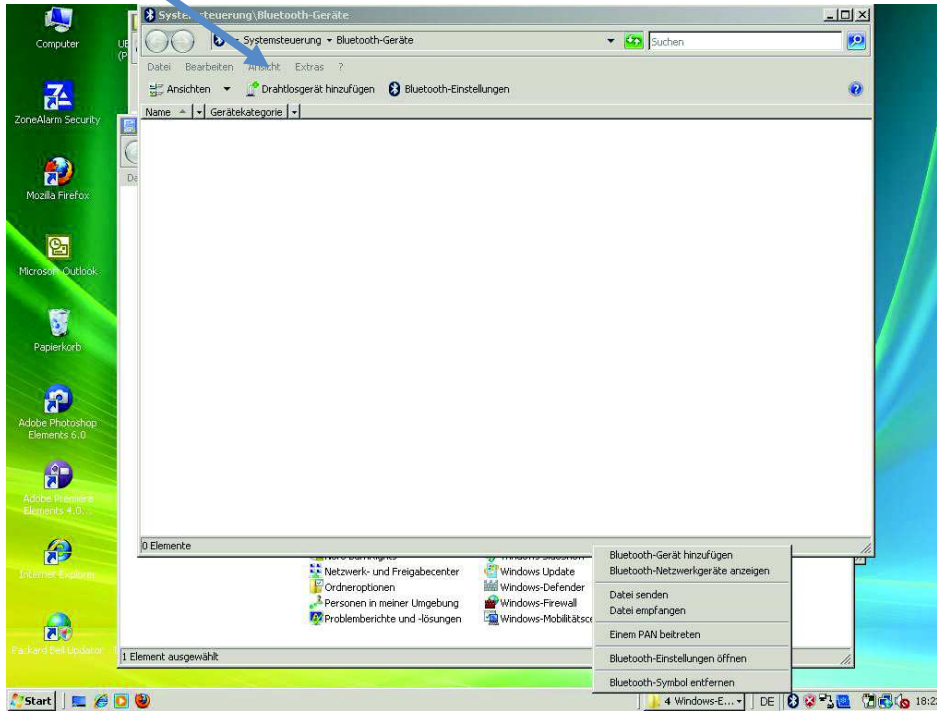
Computer

ZoneAlarm Security

Mozilla Firefox

Microsoft Outlook

Papierkorb

Adobe Photoshop Elements 6.0

Adobe Premiere Elements 4.0...

Internet Explorer

Packard Bell Updator

Syste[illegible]steuerung\Bluetooth-Geräte

Systemsteuerung ▸ Bluetooth-Geräte

Suchen

Datei Bearbeiten Ansicht Extras ?

Ansichten ▾ Drahtlosgerät hinzufügen Bluetooth-Einstellungen

Name | Gerätekategorie

0 Elemente

Netzwerk- und Freigabecenter
Ordneroptionen
Personen in meiner Umgebung
Problemberichte und -lösungen

Windows Update
Windows-Defender
Windows-Firewall
Windows-Mobilitätsc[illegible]

1 Element ausgewählt

Bluetooth-Gerät hinzufügen
Bluetooth-Netzwerkgeräte anzeigen
Datei senden
Datei empfangen
Einem PAN beitreten
Bluetooth-Einstellungen öffnen
Bluetooth-Symbol entfernen

Start

4 Windows-E...

DE

18:2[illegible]